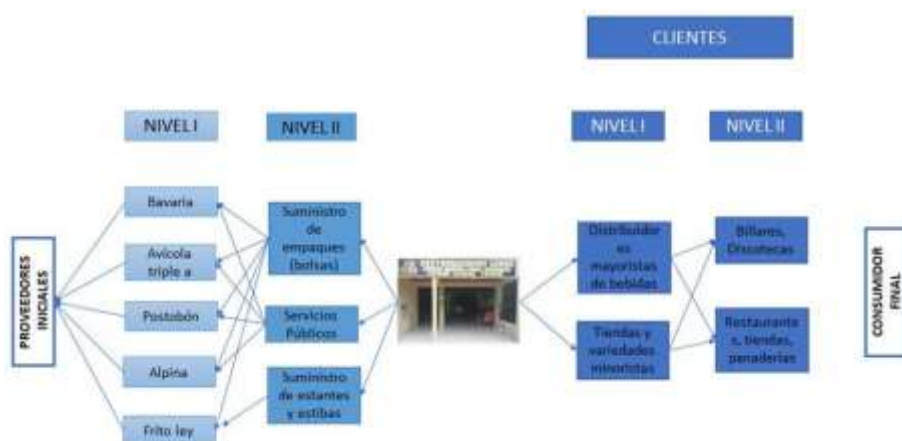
CLIENTES

NIVEL I

NIVEL II

NIVEL I

NIVEL II

PROVEEDORES INICIALES

Bavaria

Avícola triple a

Postobón

Alpina

Frito ley

Suministro de empaques (bolsas)

Servicios Públicos

Suministro de estantes y estibas

Distribuidores mayoristas de bebidas

Tiendas y variedades minoristas

Billares, Discotecas

Restaurantes, tiendas, panaderías

CONSUMIDOR FINAL